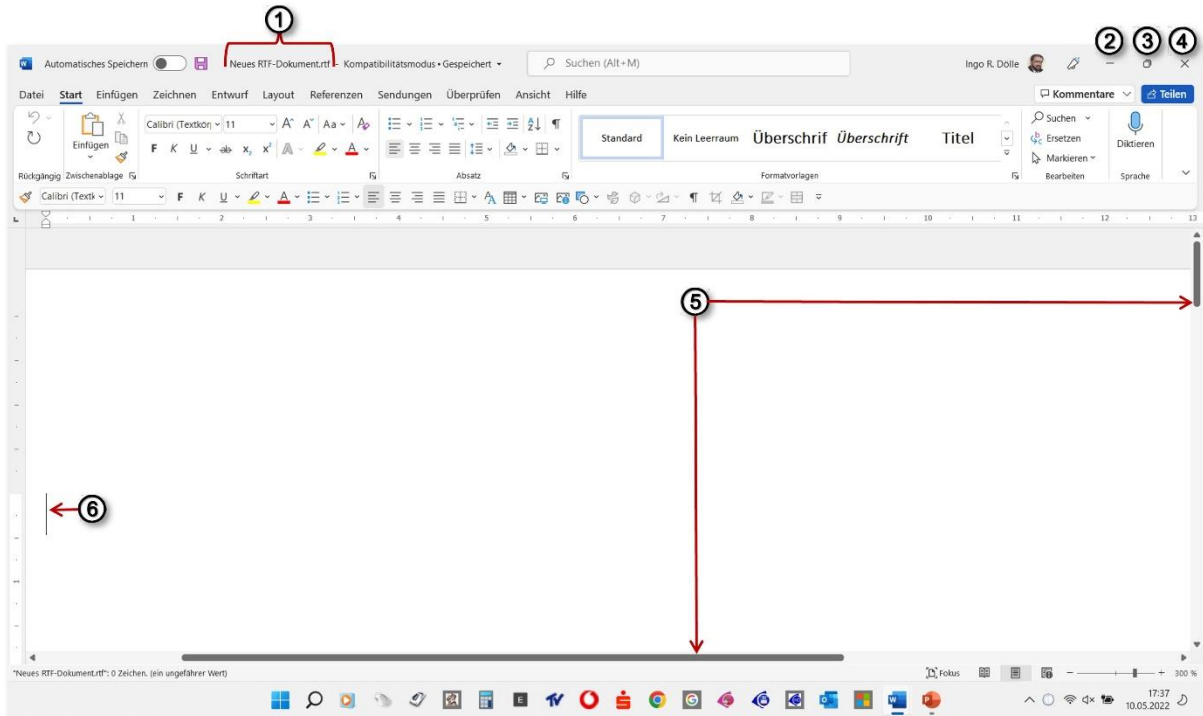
1

2 3 4

Automatisches Speichern Neues RTF-Dokument.rtf - Kompatibilitätsmodus • Gespeichert Suchen (Alt+M) Ingo R. Dölle

Datei Start Einfügen Zeichnen Entwurf Layout Referenzen Sendungen Überprüfen Ansicht Hilfe

Kommentare Teilen

Einfügen

Calibri (Textkörp 11

F K U x₂ x²

Standard Kein Leerraum Überschrif Überschrift Titel

Suchen
Ersetzen
Markieren

Diktieren

Rückgängig Zwischenablage Schriftart Absatz Formatvorlagen Bearbeiten Sprache

Calibri (Textk 11 F K U

1 2 3 4 5 6 7 8 9 10 11 12 13

5

6

"Neues RTF-Dokument.rtf": 0 Zeichen. (ein ungefährer Wert)

Fokus 300 %

17:37
10.05.2022